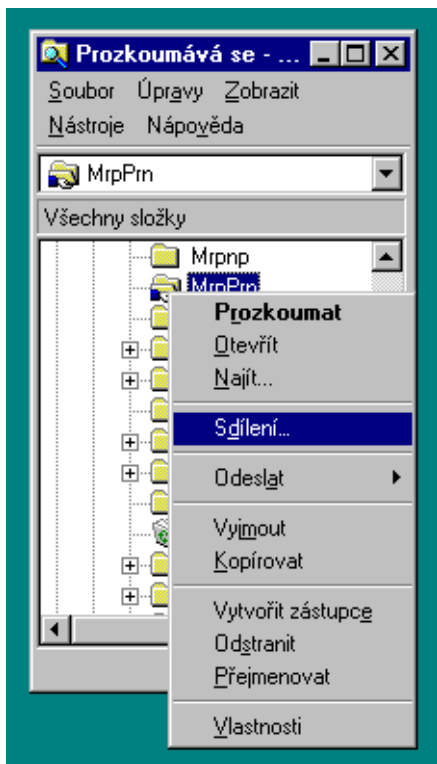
Prozkoumává se - ...

Soubor Úpravy Zobrazit
Nástroje Nápověda

MrpPrn

Všechny složky

Mrpnp
MrpPrn

Prozkoumat
Otevřít
Najít...
Sdílení...
Odeslat
Vyjmout
Kopírovat
Vytvořit zástupce
Odstranit
Přejmenovat
Vlastnosti